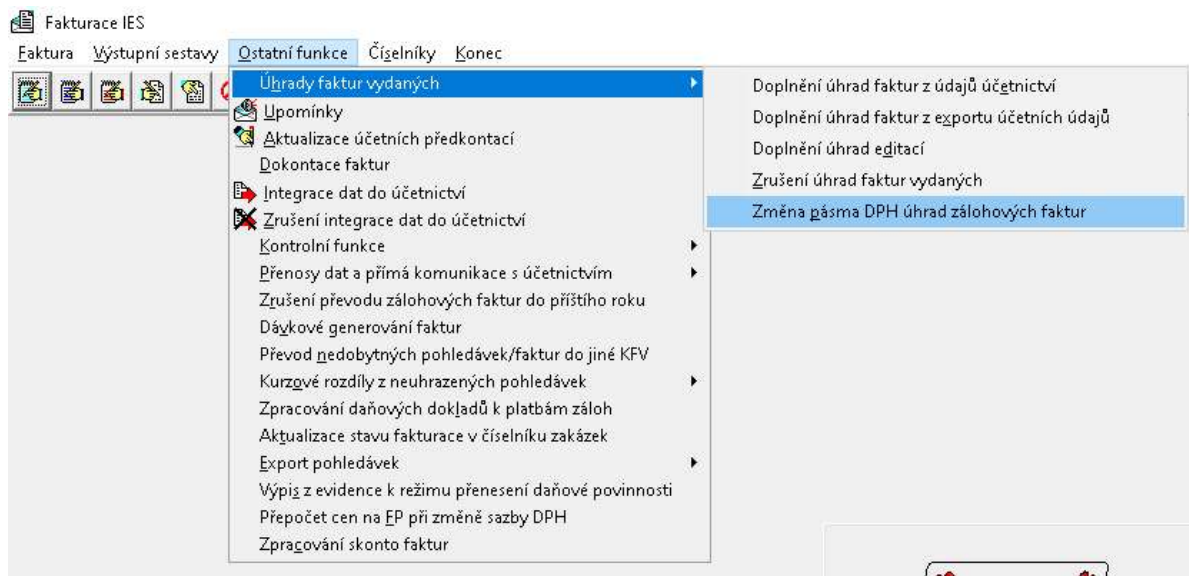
Fakturace IES

Faktura Výstupní sestavy Ostatní funkce Číselníky Konec

Úhrady faktur vydaných
Upomínky
Aktualizace účetních předkontací
Dokontace faktur
Integrace dat do účetnictví
Zrušení integrace dat do účetnictví
Kontrolní funkce
Přenosy dat a přímá komunikace s účetnictvím
Zrušení převodu zálohových faktur do příštího roku
Dávkové generování faktur
Převod nedobytných pohledávek/faktur do jiné KFV
Kurzové rozdíly z neuhrazených pohledávek
Zpracování daňových dokladů k platbám záloh
Aktualizace stavu fakturace v číselníku zakázek
Export pohledávek
Výpis z evidence k režimu přenesení daňové povinnosti
Přepočet cen na FP při změně sazby DPH
Zpracování skonto faktur

Doplnění úhrad faktur z údajů účetnictví
Doplnění úhrad faktur z exportu účetních údajů
Doplnění úhrad editací
Zrušení úhrad faktur vydaných
Změna pásma DPH úhrad zálohových faktur